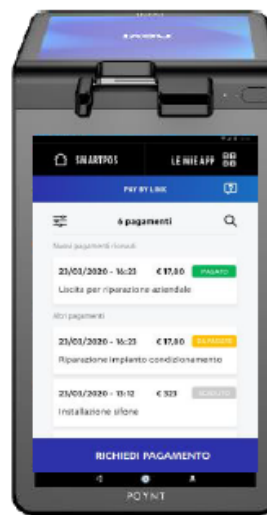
SMARTPOS

LE MIE APP

PAY BY LINK

6 pagamenti

Nuovi pagamenti ricevuti

23/01/2020 - 16:23 € 17,00 PAGATO

Uscita per riparazione aziendale

Altri pagamenti

23/01/2020 - 16:23 € 17,00 DA PAGARE

Riparazione impianto condizionamento

23/01/2020 - 13:12 € 321 SCADUTO

Installazione sifone

RICHIEDI PAGAMENTO

POYNT